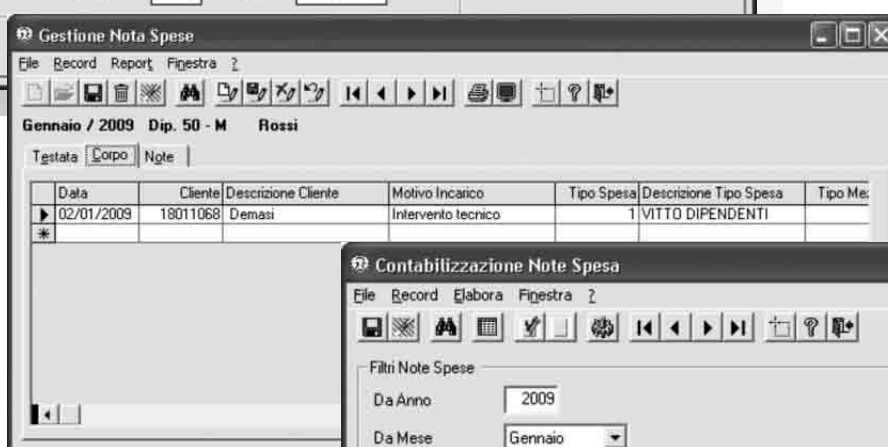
Gestione Nota Spese

File Record Report Finestra ?

Gennaio / 2009 Dip. 50 - M Rossi

Testata Corpo Note

| | Data | Cliente | Descrizione Cliente | Motivo Incarico | Tipo Spesa | Descrizione Tipo Spesa | Tipo Me |
|---|---|---|---|---|---|---|---|
| ▶ | 02/01/2009 | 18011068 | Demasi | Intervento tecnico | 1 | VITTO DIPENDENTI | |
| * | | | | | | | |

Contabilizzazione Note Spesa

File Record Elabora Finestra ?

Filtri Note Spese

Da Anno 2009

Da Mese Gennaio